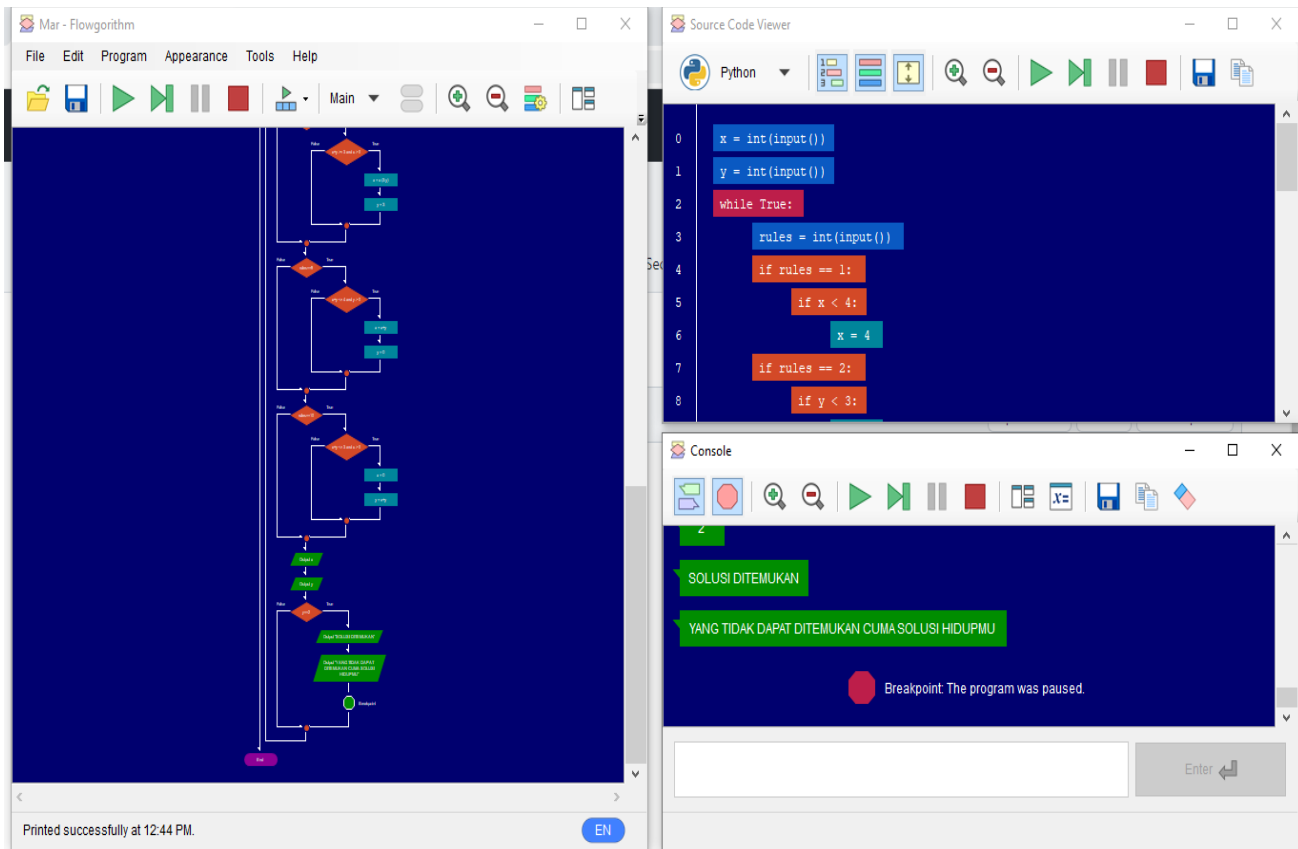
Mar - Flowgorithm

File Edit Program Appearance Tools Help

Main

False True

False True

False True

False True

False True

False True

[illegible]

End

Printed successfully at 12:44 PM.

EN

Source Code Viewer

Python

0 x = int(input())
1 y = int(input())
2 while True:
3 rules = int(input())
4 if rules == 1:
5 if x < 4:
6 x = 4
7 if rules == 2:
8 if y < 3:

Console

2

SOLUSI DITEMUKAN

YANG TIDAK DAPAT DITEMUKAN CUMA SOLUSI HIDUPMU

Breakpoint: The program was paused.

Enter